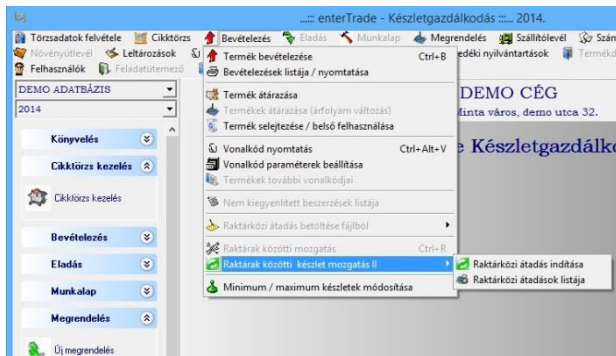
..::: enterTrade - Készletgazdálkodás ::... 2014.

Törzsadatok felvétele | Cikktörzs | Bevételezés | Eladás | Munkalap | Megrendelés | Szállítólevél | Szán
Növényútlevél | Leltározások | edéki nyilvántartások | Termék
Felhasználók | Feladatütemező

DEMO ADATBÁZIS
2014

Könyvelés
Cikktörzs kezelés
Cikktörzs kezelés
Bevételezés
Eladás
Munkalap
Megrendelés
Új megrendelés

Termék bevételezése Ctrl+B
Bevételezések listája / nyomtatása
Termék átárazása
Termékek átárazása (árfolyam változás)
Termék selejtezése / belső felhasználása
Vonalkód nyomtatás Ctrl+Alt+V
Vonalkód paraméterek beállítása
Termékek további vonalkódjai
Nem kiegyenlített beszerzések listája
Raktárközi átadás betöltése fájlból
Raktárak közötti mozgatás Ctrl+R
Raktárak közötti készlet mozgatás II
Minimum / maximum készletek módosítása

Raktárközi átadás indítása
Raktárközi átadások listája

DEMO CÉG
Minta város, demo utca 32.
e Készletgazdálk